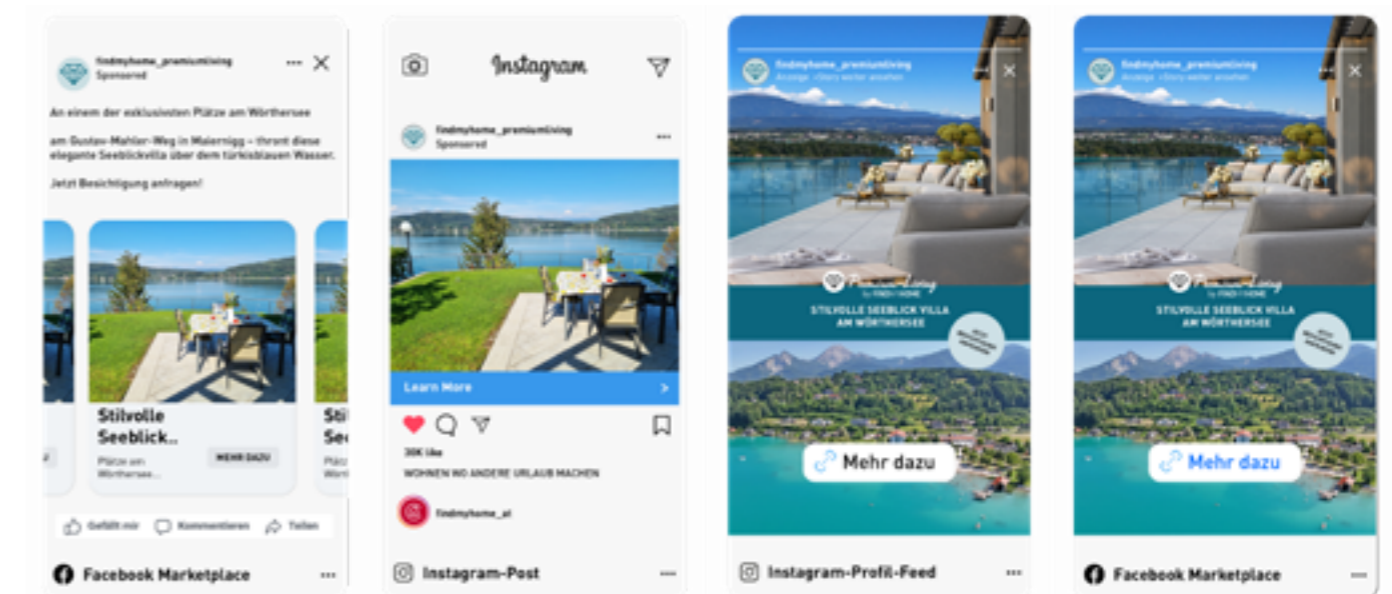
findmyhome_premiumliving
Sponsored

An einem der exklusivsten Plätze am Wörthersee

am Gustav-Mahler-Weg in Maiernigg – thront diese elegante Seeblickvilla über dem türkisblauen Wasser.

Jetzt Besichtigung anfragen!

Stilvolle Seeblick..
Plätze am Wörthersee...
MEHR DAZU

Stil
Se

Gefällt mir
Kommentieren
Teilen

Facebook Marketplace

Instagram

findmyhome_premiumliving
Sponsored

Learn More

30K Like
WOHNEN WO ANDERE URLAUB MACHEN

findmyhome_at

Instagram-Post

findmyhome_premiumliving
Anzeige · Story weiter ansehen

Premium Living by FIND MY HOME
STILVOLLE SEEBLICK VILLA AM WÖRTHERSEE

Mehr dazu

Instagram-Profil-Feed

findmyhome_premiumliving
Anzeige · Story weiter ansehen

Premium Living by FIND MY HOME
STILVOLLE SEEBLICK VILLA AM WÖRTHERSEE

Mehr dazu

Facebook Marketplace